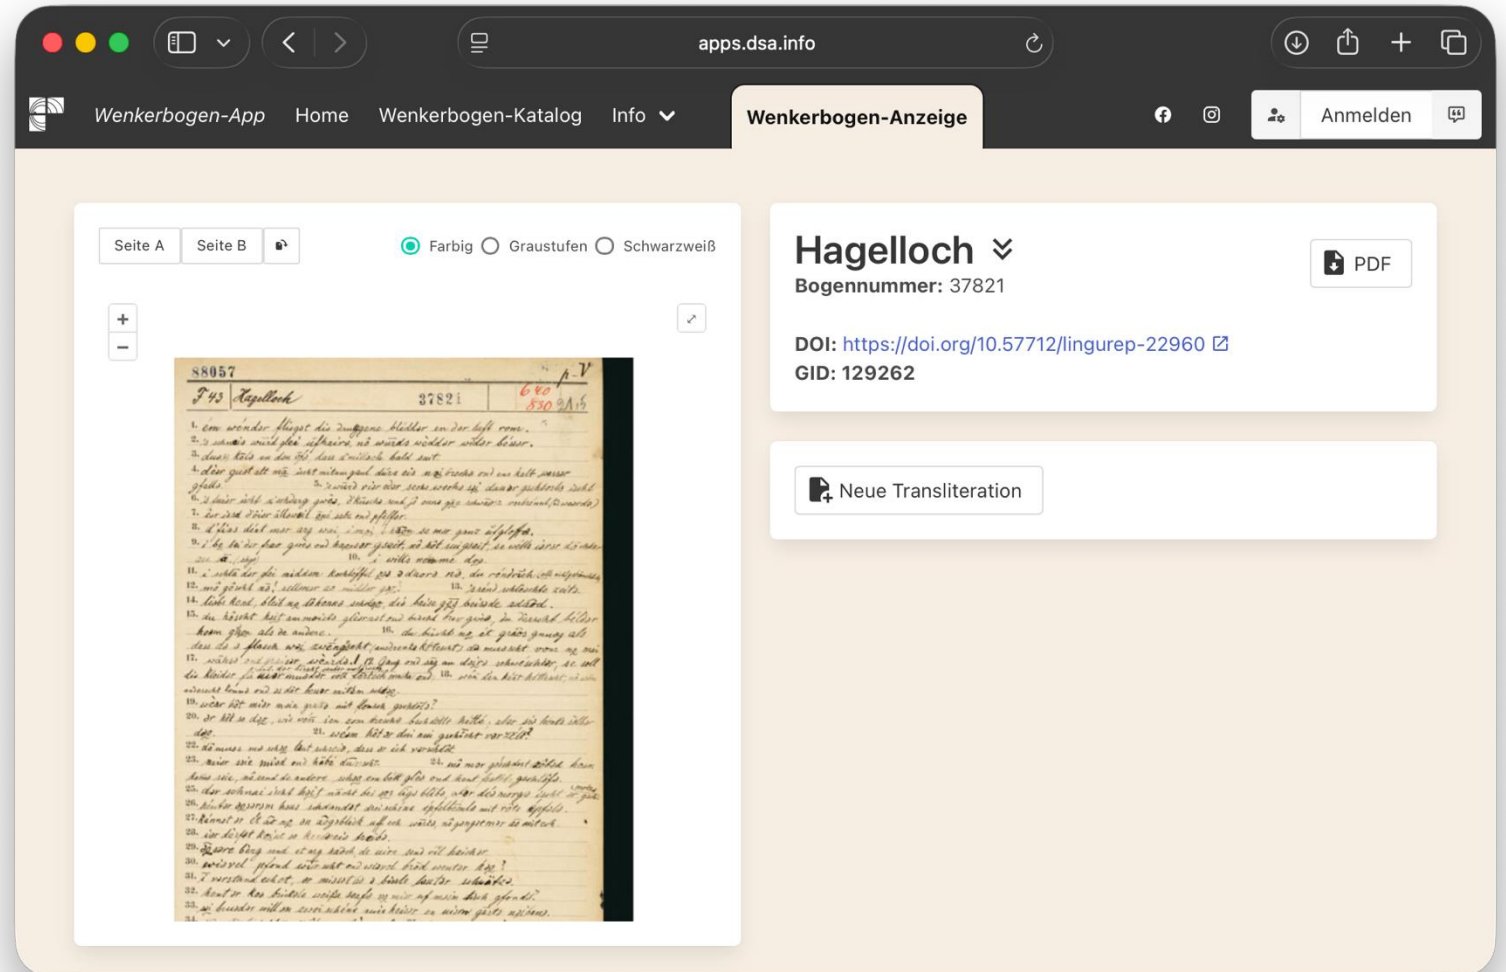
apps.dsa.info

Wenkerbogen-App Home Wenkerbogen-Katalog Info Wenkerbogen-Anzeige Anmelden

Seite A Seite B

Farbig Graustufen Schwarzweiß

+
−

88057
43 Hagelloch 37821

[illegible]

Hagelloch
Bogennummer: 37821

PDF

DOI: https://doi.org/10.57712/lingurep-22960
GID: 129262

Neue Transliteration